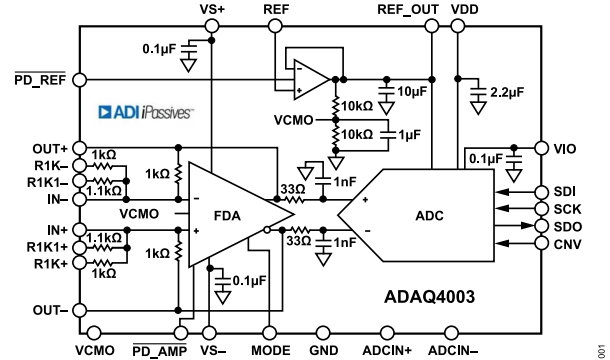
VS+
REF
REF_OUT
VDD
0.1µF
$\overline{\text{PD\_REF}}$
–
+
10µF
2.2µF
ADI iPassives
10kΩ
VCMO
10kΩ
1µF
OUT+
VIO
R1K–
1kΩ
0.1µF
1kΩ
R1K1–
1.1kΩ
1nF
SDI
IN–
–
33Ω
+
SCK
VCMO
FDA
ADC
IN+
+
SDO
1.1kΩ
33Ω
–
R1K1+
1nF
CNV
1kΩ
R1K+
1kΩ
0.1µF
OUT–
ADAQ4003
VCMO
$\overline{\text{PD\_AMP}}$
VS–
MODE
GND
ADCIN+
ADCIN–
001